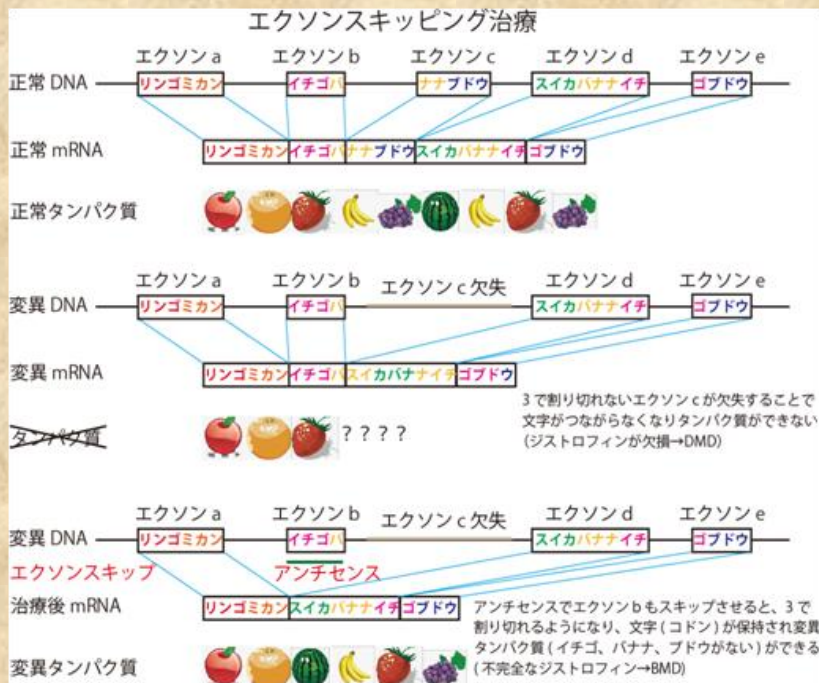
エクソンスキッピング治療

エクソン a　エクソン b　エクソン c　エクソン d　エクソン e

正常 DNA　リンゴミカン　イチゴバ　ナナブドウ　スイカバナナイチ　ゴブドウ

正常 mRNA　リンゴミカンイチゴバナナブドウスイカバナナイチゴブドウ

正常タンパク質

エクソン a　エクソン b　エクソン c 欠失　エクソン d　エクソン e

変異 DNA　リンゴミカン　イチゴバ　スイカバナナイチ　ゴブドウ

変異 mRNA　リンゴミカンイチゴバスイカバナナイチゴブドウ

3 で割り切れないエクソン c が欠失することで文字がつながらなくなりタンパク質ができない（ジストロフィンが欠損→DMD）

タンパク質

????

エクソン a　エクソン b　エクソン c 欠失　エクソン d　エクソン e

変異 DNA　リンゴミカン　イチゴバ　スイカバナナイチ　ゴブドウ

エクソンスキップ　アンチセンス

治療後 mRNA　リンゴミカンスイカバナナイチゴブドウ

アンチセンスでエクソン b もスキップさせると、3 で割り切れるようになり、文字（コドン）が保持され変異タンパク質（イチゴ、バナナ、ブドウがない）ができる（不完全なジストロフィン→BMD）

変異タンパク質